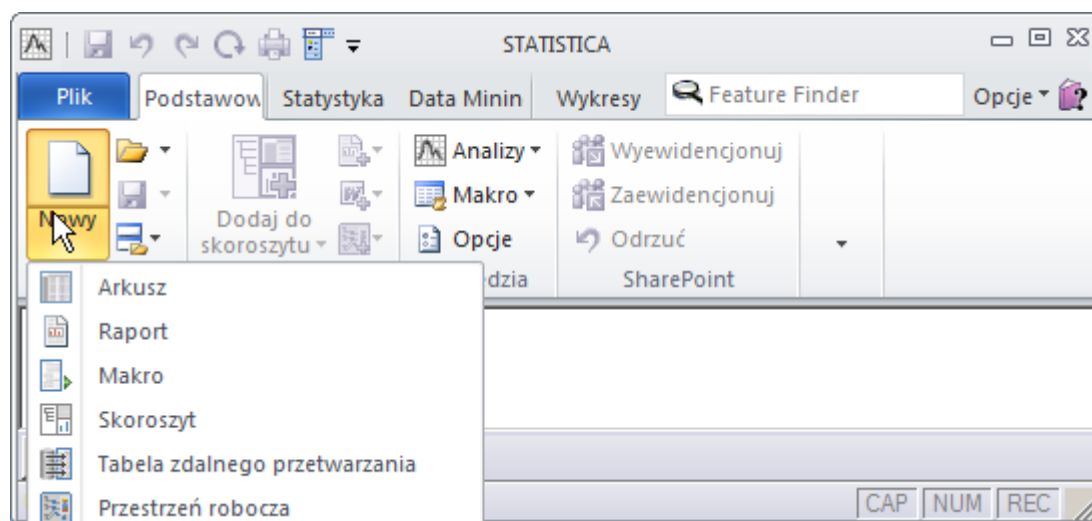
STATISTICA

Plik | Podstawow | Statystyka | Data Minin | Wykresy | Feature Finder | Opcje

Nowy

Dodaj do skoroszytu

Analizy
Makro
Opcje
dzia

Wyewidencjonuj
Zaewidencjonuj
Odrzuć
SharePoint

Arkusz
Raport
Makro
Skoroszyt
Tabela zdalnego przetwarzania
Przestrzeń robocza

CAP NUM REC